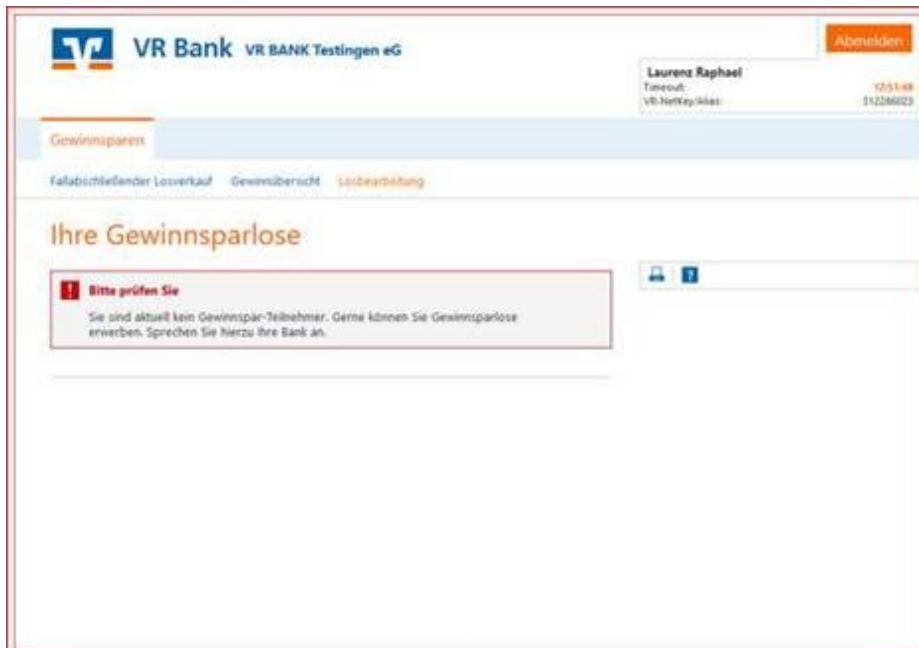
VR Bank VR BANK Testingen eG

Abmelden

Laurenz Raphael
Timeout: 12:51:48
VR-NetKey/Alias: 312286023

Gewinnsparen

Fallabschließender Losverkauf Gewinnübersicht Losbearbeitung

Ihre Gewinnsparlose

Bitte prüfen Sie

Sie sind aktuell kein Gewinnspar-Teilnehmer. Gerne können Sie Gewinnsparlose erwerben. Sprechen Sie hierzu Ihre Bank an.